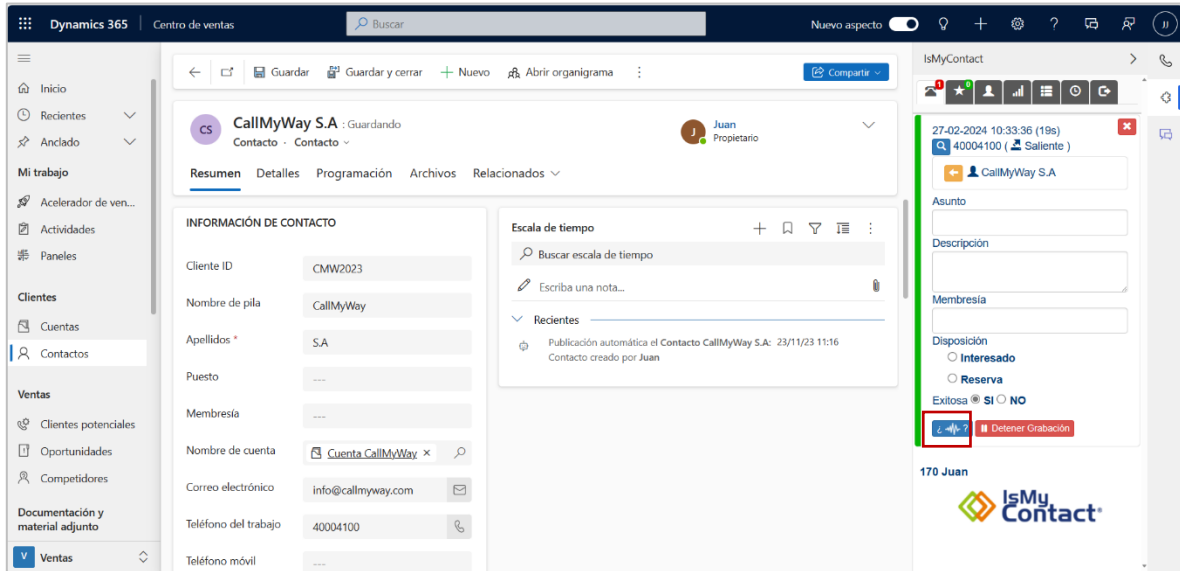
Dynamics 365 | Centro de ventas

Buscar

Nuevo aspecto

JJ

Inicio
Recientes
Anclado

Mi trabajo
Acelerador de ven...
Actividades
Paneles

Clientes
Cuentas
Contactos

Ventas
Clientes potenciales
Oportunidades
Competidores

Documentación y material adjunto

V Ventas

Guardar | Guardar y cerrar | Nuevo | Abrir organigrama

Compartir

CS CallMyWay S.A : Guardando
Contacto · Contacto

J Juan
Propietario

Resumen | Detalles | Programación | Archivos | Relacionados

INFORMACIÓN DE CONTACTO

| | |
|---|---|
| Cliente ID | CMW2023 |
| Nombre de pila | CallMyWay |
| Apellidos * | S.A |
| Puesto | --- |
| Membresía | --- |
| Nombre de cuenta | Cuenta CallMyWay |
| Correo electrónico | info@callmyway.com |
| Teléfono del trabajo | 40004100 |
| Teléfono móvil | --- |

Escala de tiempo

Buscar escala de tiempo

Escriba una nota...

Recientes

Publicación automática el Contacto CallMyWay S.A: 23/11/23 11:16
Contacto creado por Juan

IsMyContact

1 0

27-02-2024 10:33:36 (19s)
40004100 ( Saliente )

CallMyWay S.A

Asunto

Descripción

Membresía

Disposición
Interesado
Reserva

Exitosa SI NO

¿ ?

Detener Grabación

170 Juan

IsMy Contact